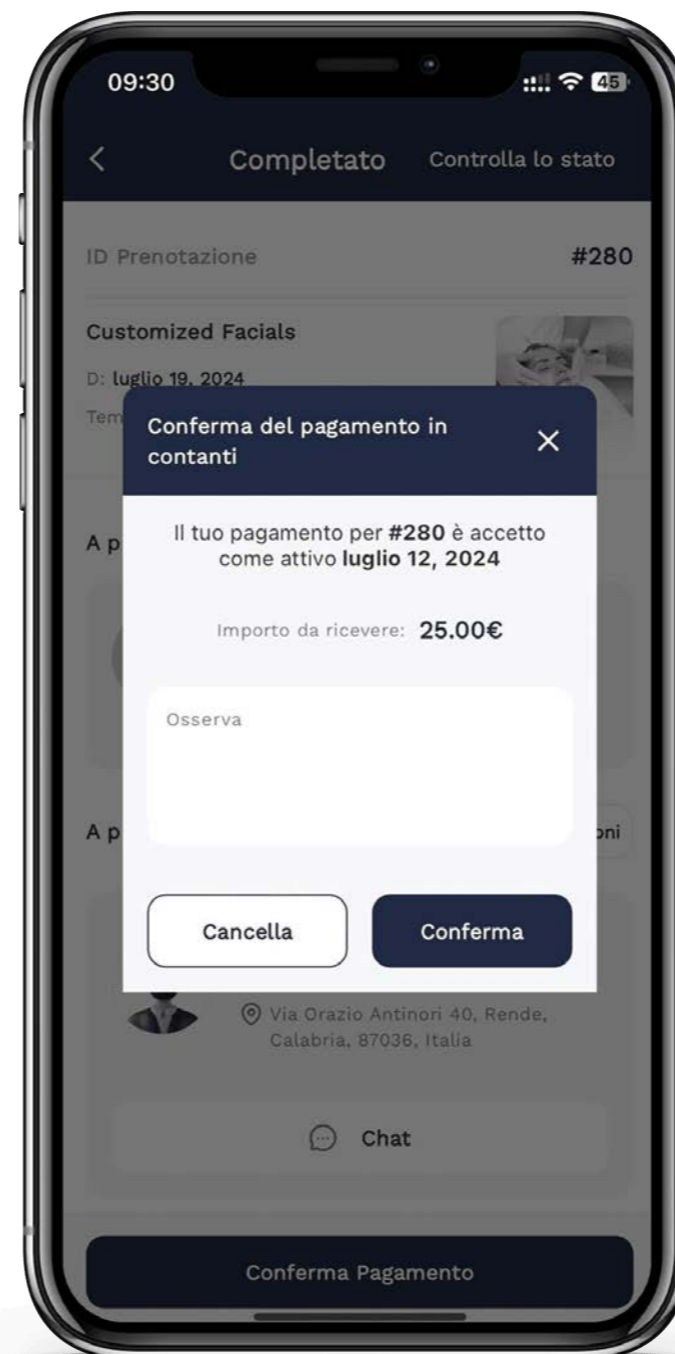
09:30

45

Completato

Controlla lo stato

ID Prenotazione

#280

Customized Facials

D: luglio 19, 2024

Tem

A p

A p

oni

Conferma del pagamento in contanti

×

Il tuo pagamento per **#280** è accetto come attivo **luglio 12, 2024**

Importo da ricevere: **25.00€**

Osserva

Cancella

Conferma

Via Orazio Antinori 40, Rende, Calabria, 87036, Italia

Chat

Conferma Pagamento